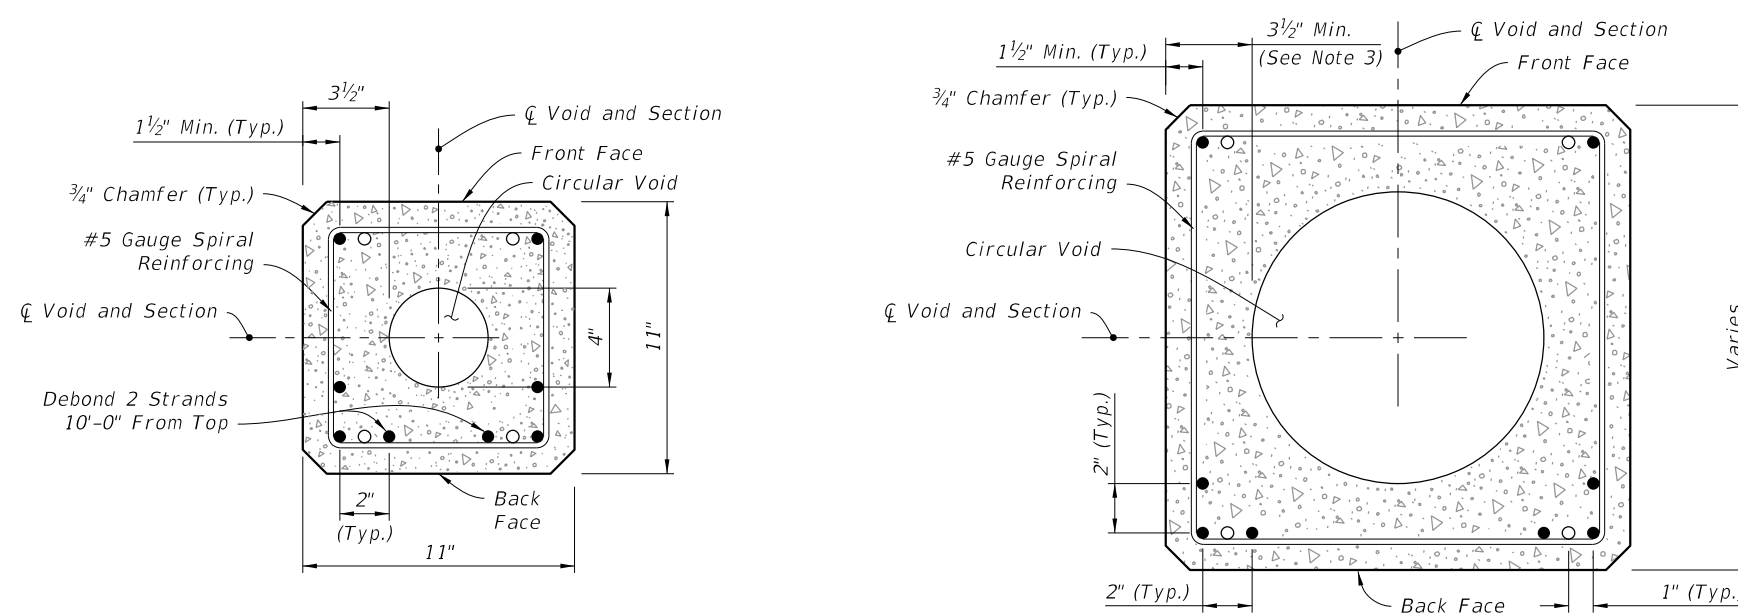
$3\frac{1}{2}$"

$1\frac{1}{2}$" Min. (Typ.)

℄ Void and Section

Front Face

Circular Void

$\frac{3}{4}$" Chamfer (Typ.)

#5 Gauge Spiral Reinforcing

℄ Void and Section

4"

11"

Debond 2 Strands 10'-0" From Top

2"

(Typ.)

Back Face

11"

$3\frac{1}{2}$" Min. (See Note 3)

℄ Void and Section

$1\frac{1}{2}$" Min. (Typ.)

Front Face

$\frac{3}{4}$" Chamfer (Typ.)

#5 Gauge Spiral Reinforcing

Circular Void

℄ Void and Section

Varies

2" (Typ.)

2" (Typ.)

Back Face

1" (Typ.